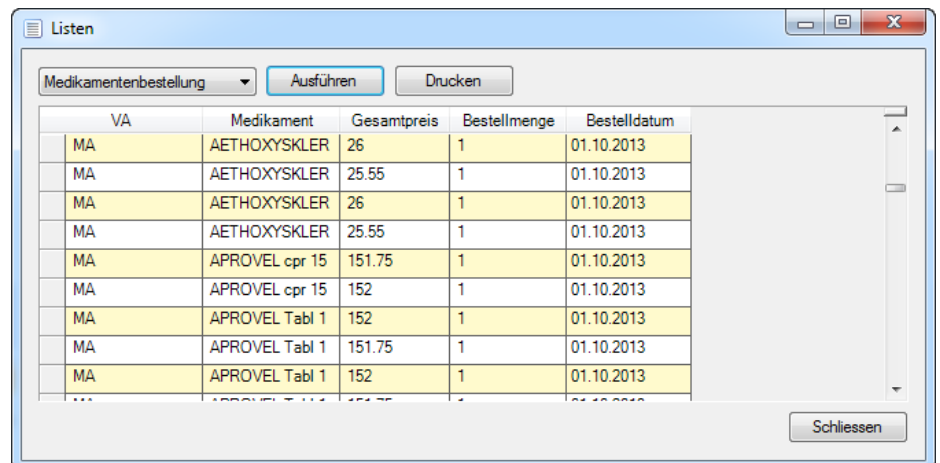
Listen

Medikamentenbestellung

Ausführen

Drucken

| VA | Medikament | Gesamtpreis | Bestellmenge | Bestelldatum |
|---|---|---|---|---|
| MA | AETHOXYSKLER | 26 | 1 | 01.10.2013 |
| MA | AETHOXYSKLER | 25.55 | 1 | 01.10.2013 |
| MA | AETHOXYSKLER | 26 | 1 | 01.10.2013 |
| MA | AETHOXYSKLER | 25.55 | 1 | 01.10.2013 |
| MA | APROVEL cpr 15 | 151.75 | 1 | 01.10.2013 |
| MA | APROVEL cpr 15 | 152 | 1 | 01.10.2013 |
| MA | APROVEL Tabl 1 | 152 | 1 | 01.10.2013 |
| MA | APROVEL Tabl 1 | 151.75 | 1 | 01.10.2013 |
| MA | APROVEL Tabl 1 | 152 | 1 | 01.10.2013 |
| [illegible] | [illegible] | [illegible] | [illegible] | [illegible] |

Schliessen